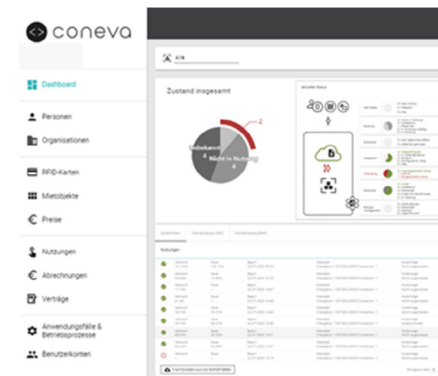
coneva

Dashboard

Personen

Organisationen

RFID-Karten

Mietobjekte

Preise

Nutzungen

Abrechnungen

Verträge

Anwendungsfälle & Betriebsprozesse

Benutzerkonten

Alle

Zustand insgesamt

2

Unbekannt 4

Nicht in Nutzung 4

Aktueller Status

Nutzungen

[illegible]